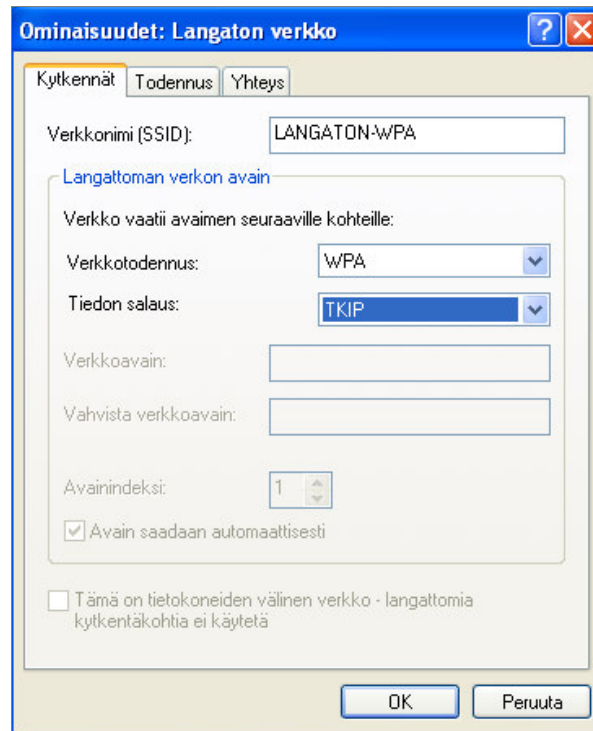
Ominaisuudet: Langaton verkko

Kytkennät | Todennus | Yhteys

Verkkonimi (SSID): LANGATON-WPA

Langattoman verkon avain

Verkko vaatii avaimen seuraaville kohteille:

Verkkotodennus: WPA

Tiedon salaus: TKIP

Verkkoavain:

Vahvista verkkoavain:

Avainindeksi: 1

Avain saadaan automaattisesti

Tämä on tietokoneiden välinen verkko - langattomia kytkentäkohtia ei käytetä

OK

Peruuta